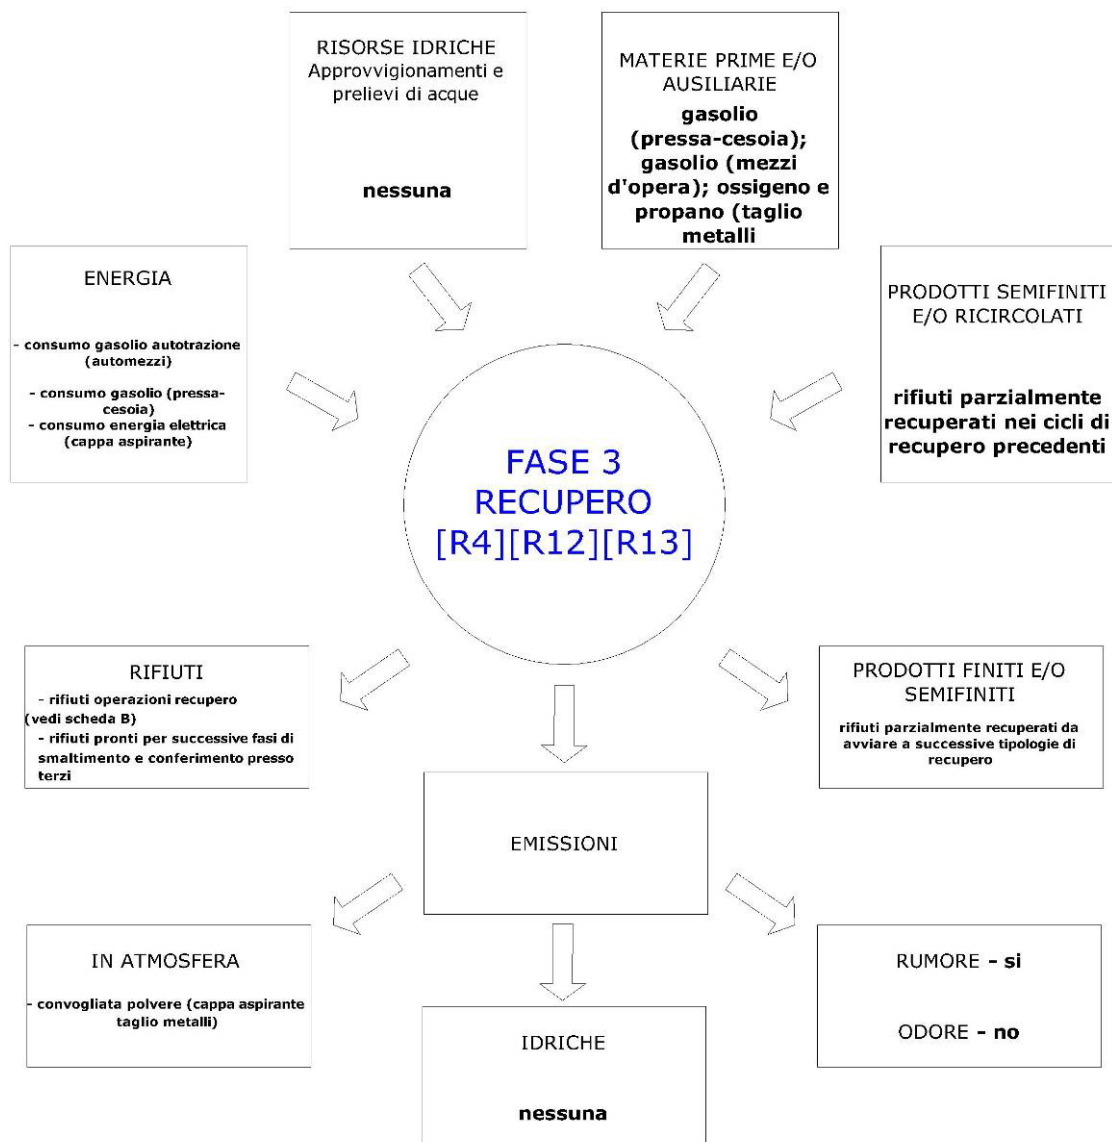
RISORSE IDRICHE
Approvvigionamenti e prelievi di acque

nessuna

MATERIE PRIME E/O AUSILIARIE

gasolio (pressa-cesoia); gasolio (mezzi d'opera); ossigeno e propano (taglio metalli

ENERGIA

- consumo gasolio autotrazione (automezzi)

- consumo gasolio (pressa-cesoia)
- consumo energia elettrica (cappa aspirante)

PRODOTTI SEMIFINITI E/O RICIRCOLATI

rifiuti parzialmente recuperati nei cicli di recupero precedenti

FASE 3
RECUPERO
[R4][R12][R13]

RIFIUTI

- rifiuti operazioni recupero (vedi scheda B)
- rifiuti pronti per successive fasi di smaltimento e conferimento presso terzi

PRODOTTI FINITI E/O SEMIFINITI

rifiuti parzialmente recuperati da avviare a successive tipologie di recupero

EMISSIONI

IN ATMOSFERA

- convogliata polvere (cappa aspirante taglio metalli)

RUMORE - si

ODORE - no

IDRICHE

nessuna